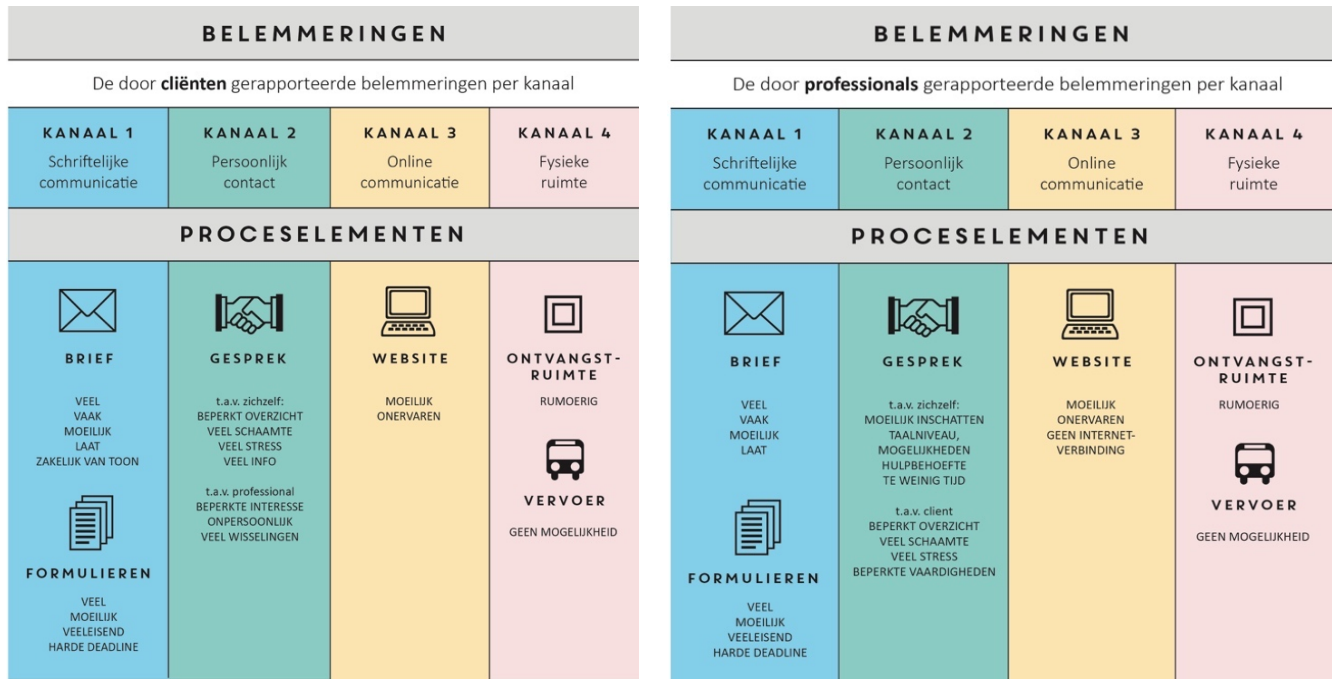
BELEMMERINGEN

De door **cliënten** gerapporteerde belemmeringen per kanaal

| KANAAL 1 | KANAAL 2 | KANAAL 3 | KANAAL 4 |
|---|---|---|---|
| Schriftelijke communicatie | Persoonlijk contact | Online communicatie | Fysieke ruimte |

PROCESELEMENTEN

BRIEF

VEEL
VAAK
MOEILIJK
LAAT
ZAKELIJK VAN TOON

FORMULIEREN

VEEL
MOEILIJK
VEELEISEND
HARDE DEADLINE

GESPREK

t.a.v. zichzelf:
BEPERKT OVERZICHT
VEEL SCHAAMTE
VEEL STRESS
VEEL INFO

t.a.v. professional
BEPERKTE INTERESSE
ONPERSOONLIJK
VEEL WISSELINGEN

WEBSITE

MOEILIJK
ONERVAREN

ONTVANGSTRUIMTE

RUMOERIG

VERVOER

GEEN MOGELIJKHEID

BELEMMERINGEN

De door **professionals** gerapporteerde belemmeringen per kanaal

| KANAAL 1 | KANAAL 2 | KANAAL 3 | KANAAL 4 |
|---|---|---|---|
| Schriftelijke communicatie | Persoonlijk contact | Online communicatie | Fysieke ruimte |

PROCESELEMENTEN

BRIEF

VEEL
VAAK
MOEILIJK
LAAT

FORMULIEREN

VEEL
MOEILIJK
VEELEISEND
HARDE DEADLINE

GESPREK

t.a.v. zichzelf:
MOEILIJK INSCHATTEN
TAALNIVEAU,
MOGELIJKHEDEN
HULPBEHOEFTE
TE WEINIG TIJD

t.a.v. client
BEPERKT OVERZICHT
VEEL SCHAAMTE
VEEL STRESS
BEPERKTE VAARDIGHEDEN

WEBSITE

MOEILIJK
ONERVAREN
GEEN INTERNETVERBINDING

ONTVANGSTRUIMTE

RUMOERIG

VERVOER

GEEN MOGELIJKHEID